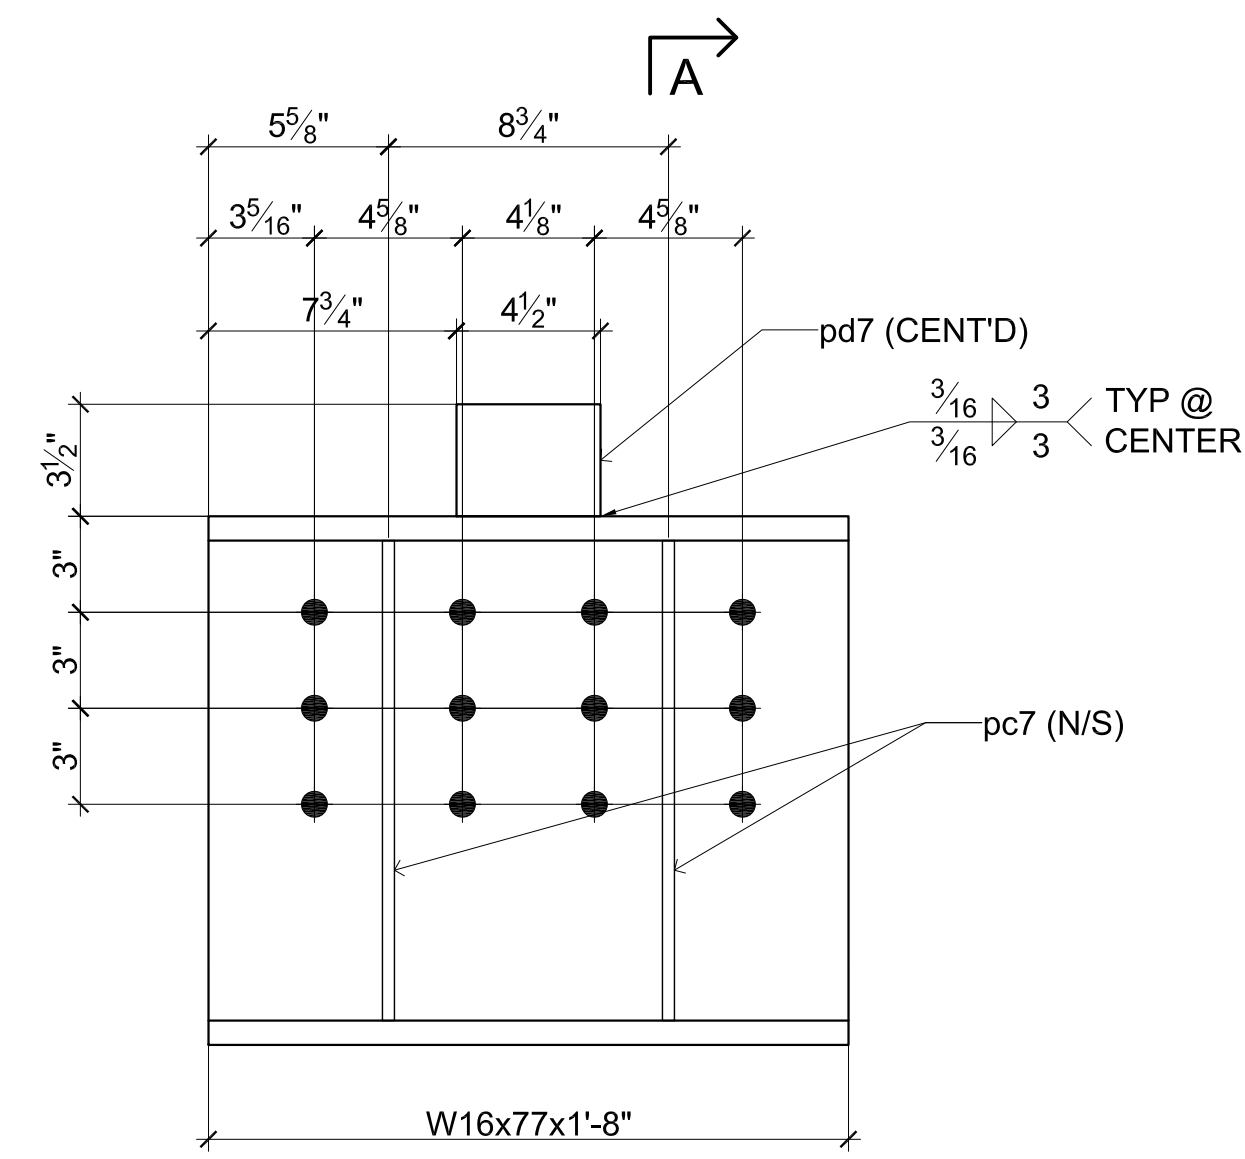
A

$5\frac{5}{8}$" $8\frac{3}{4}$"

$3\frac{5}{16}$" $4\frac{5}{8}$" $4\frac{1}{8}$" $4\frac{5}{8}$"

$7\frac{3}{4}$" $4\frac{1}{2}$"

pd7 (CENT'D)

$\frac{3}{16}$ 3
$\frac{3}{16}$ 3
TYP @ CENTER

$3\frac{1}{2}$"

3"

3"

3"

pc7 (N/S)

W16x77x1'-8"